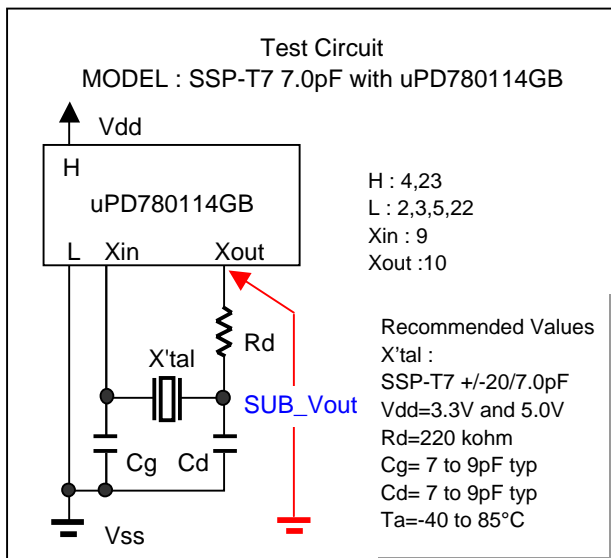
Test Circuit
MODEL : SSP-T7 7.0pF with uPD780114GB

Vdd

H

uPD780114GB

L Xin Xout

Rd

X'tal

SUB_Vout

Cg Cd

Vss

H : 4,23
L : 2,3,5,22
Xin : 9
Xout :10

Recommended Values
X'tal :
SSP-T7 +/-20/7.0pF
Vdd=3.3V and 5.0V
Rd=220 kohm
Cg= 7 to 9pF typ
Cd= 7 to 9pF typ
Ta=-40 to 85°C